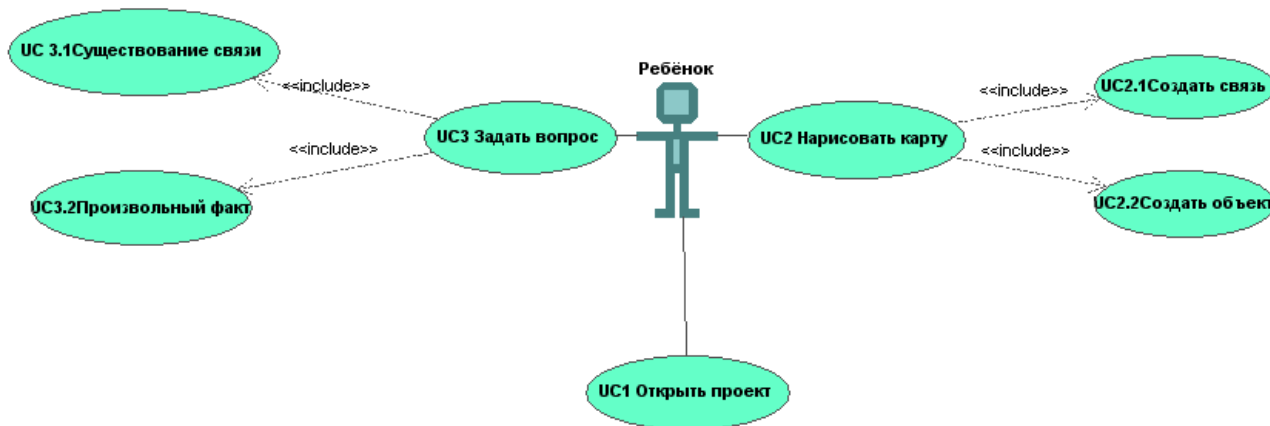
UC 3.1Существование связи

<<include>>

<<include>>

UC3.2Произвольный факт

UC3 Задать вопрос

Ребёнок

UC2 Нарисовать карту

<<include>>

<<include>>

UC2.1Создать связь

UC2.2Создать объект

UC1 Открыть проект